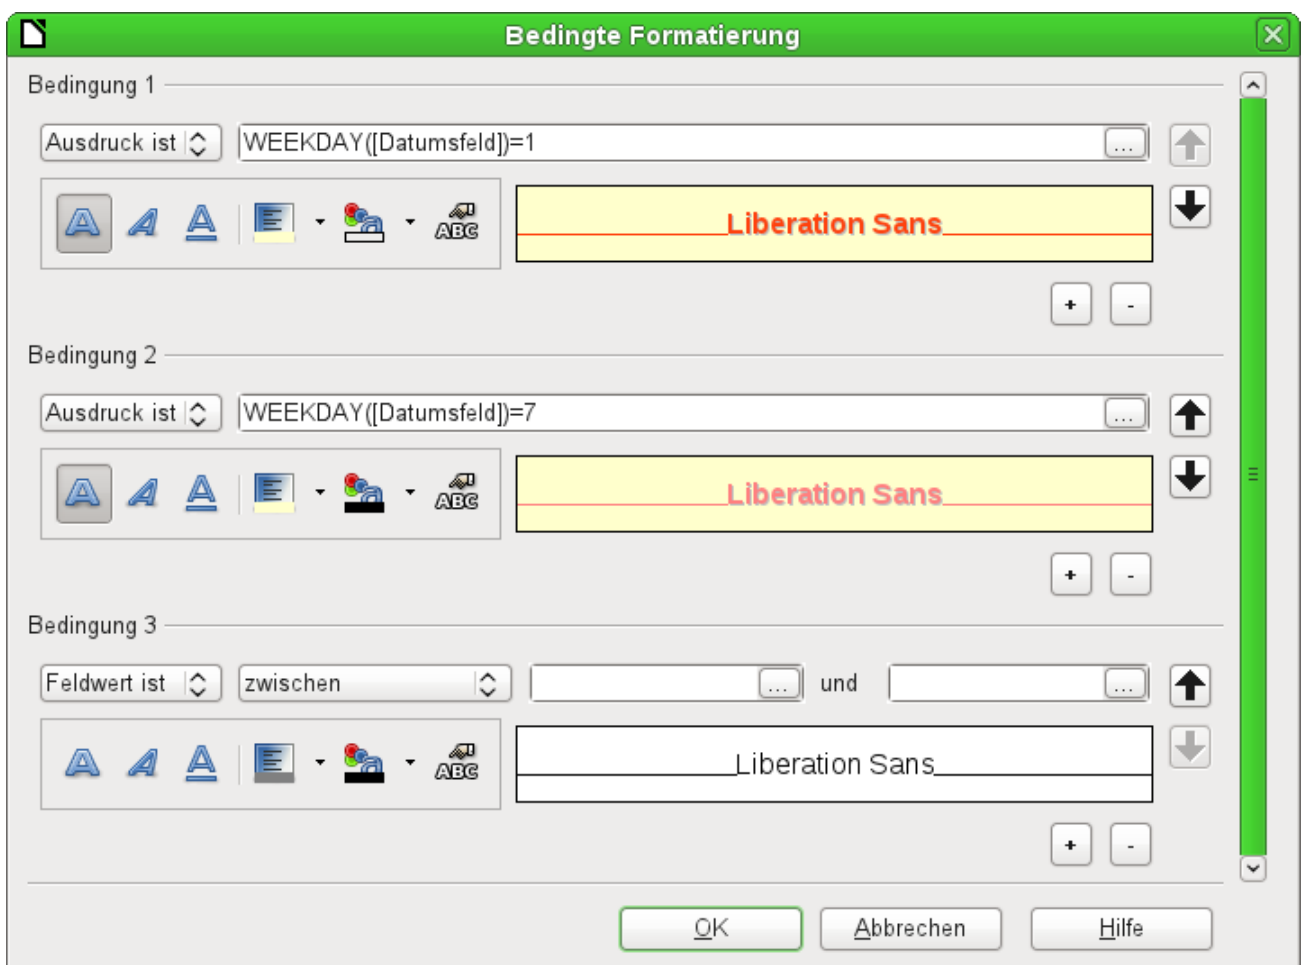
Bedingte Formatierung

Bedingung 1

Ausdruck ist

WEEKDAY([Datumsfeld])=1

...

Liberation Sans

+ -

Bedingung 2

Ausdruck ist

WEEKDAY([Datumsfeld])=7

...

Liberation Sans

+ -

Bedingung 3

Feldwert ist

zwischen

... und ...

Liberation Sans

+ -

OK Abbrechen Hilfe